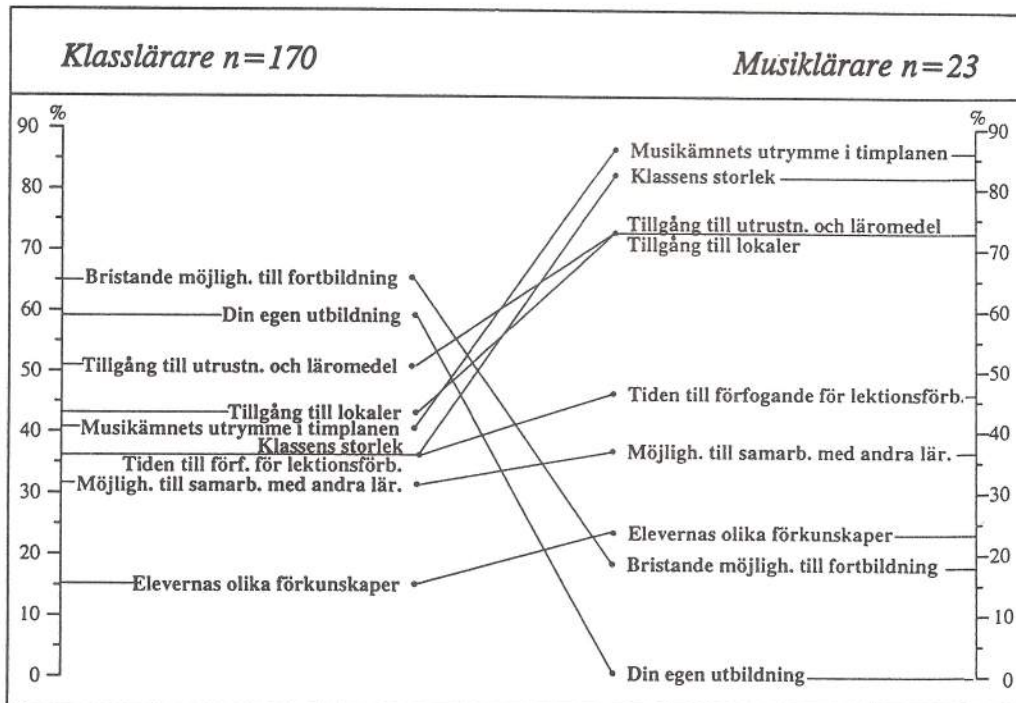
Klasslärare $n=170$

Musiklärare $n=23$

%

90
80
70
60
50
40
30
20
10
0

Bristande möjligh. till fortbildning
Din egen utbildning
Tillgång till utrustn. och läromedel
Tillgång till lokaler
Musikämnets utrymme i timplanen
Klassens storlek
Tiden till förf. för lektionsförb.
Möjligh. till samarb. med andra lär.
Elevernas olika förkunskaper

%

90
80
70
60
50
40
30
20
10
0

Musikämnets utrymme i timplanen
Klassens storlek
Tillgång till utrustn. och läromedel
Tillgång till lokaler
Tiden till förfogande för lektionsförb.
Möjligh. till samarb. med andra lär.
Elevernas olika förkunskaper
Bristande möjligh. till fortbildning
Din egen utbildning